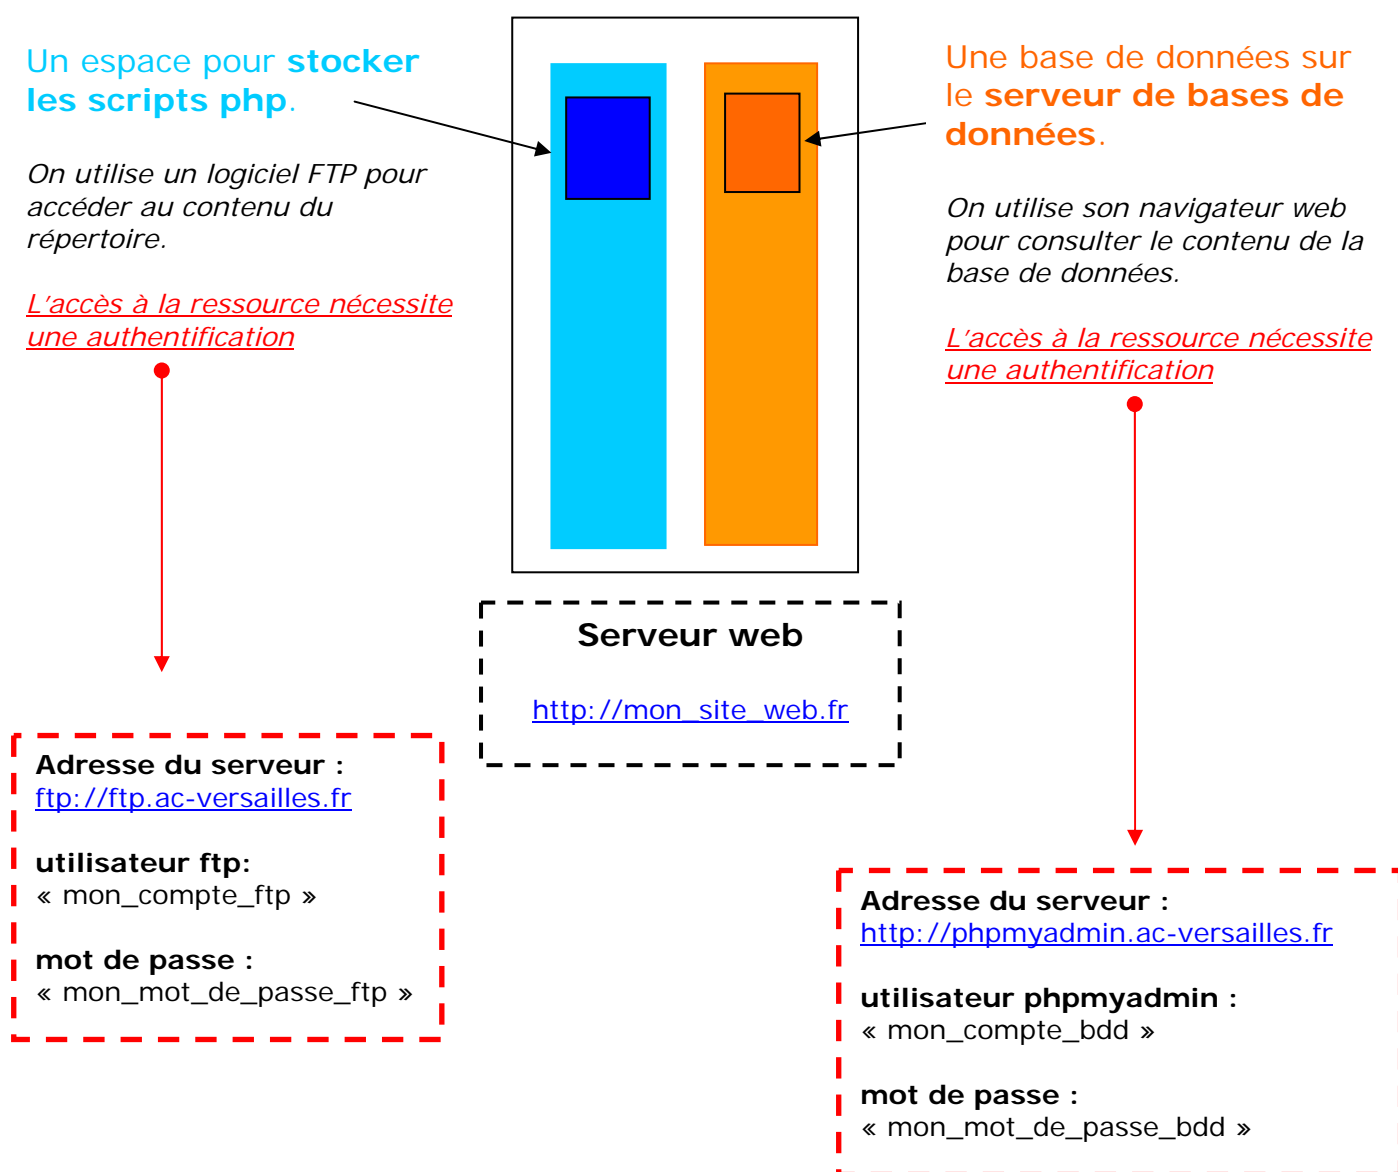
Un espace pour stocker les scripts php.

On utilise un logiciel FTP pour accéder au contenu du répertoire.

L'accès à la ressource nécessite une authentification

Une base de données sur le serveur de bases de données.

On utilise son navigateur web pour consulter le contenu de la base de données.

L'accès à la ressource nécessite une authentification

Serveur web

http://mon_site_web.fr

Adresse du serveur :
ftp://ftp.ac-versailles.fr

utilisateur ftp:
« mon_compte_ftp »

mot de passe :
« mon_mot_de_passe_ftp »

Adresse du serveur :
http://phpmyadmin.ac-versailles.fr

utilisateur phpmyadmin :
« mon_compte_bdd »

mot de passe :
« mon_mot_de_passe_bdd »